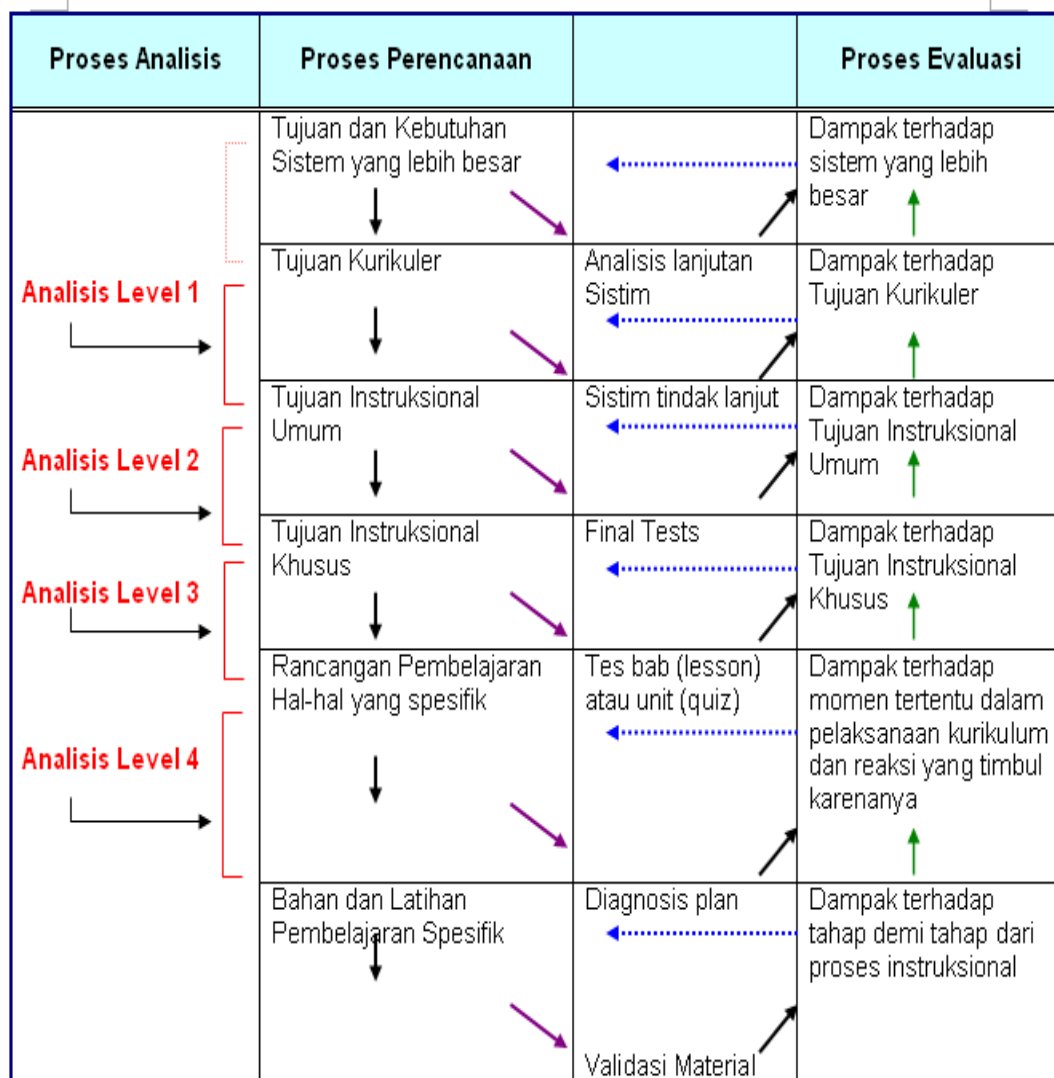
| Proses Analisis | Proses Perencanaan | | Proses Evaluasi |
|---|---|---|---|
| | Tujuan dan Kebutuhan Sistem yang lebih besar | | Dampak terhadap sistem yang lebih besar |
| Analisis Level 1 | Tujuan Kurikuler | Analisis lanjutan Sistim | Dampak terhadap Tujuan Kurikuler |
| | Tujuan Instruksional Umum | Sistim tindak lanjut | Dampak terhadap Tujuan Instruksional Umum |
| Analisis Level 2 | Tujuan Instruksional Khusus | Final Tests | Dampak terhadap Tujuan Instruksional Khusus |
| Analisis Level 3 | Rancangan Pembelajaran Hal-hal yang spesifik | Tes bab (lesson) atau unit (quiz) | Dampak terhadap momen tertentu dalam pelaksanaan kurikulum dan reaksi yang timbul karenanya |
| Analisis Level 4 | Bahan dan Latihan Pembelajaran Spesifik | Diagnosis plan Validasi Material | Dampak terhadap tahap demi tahap dari proses instruksional |